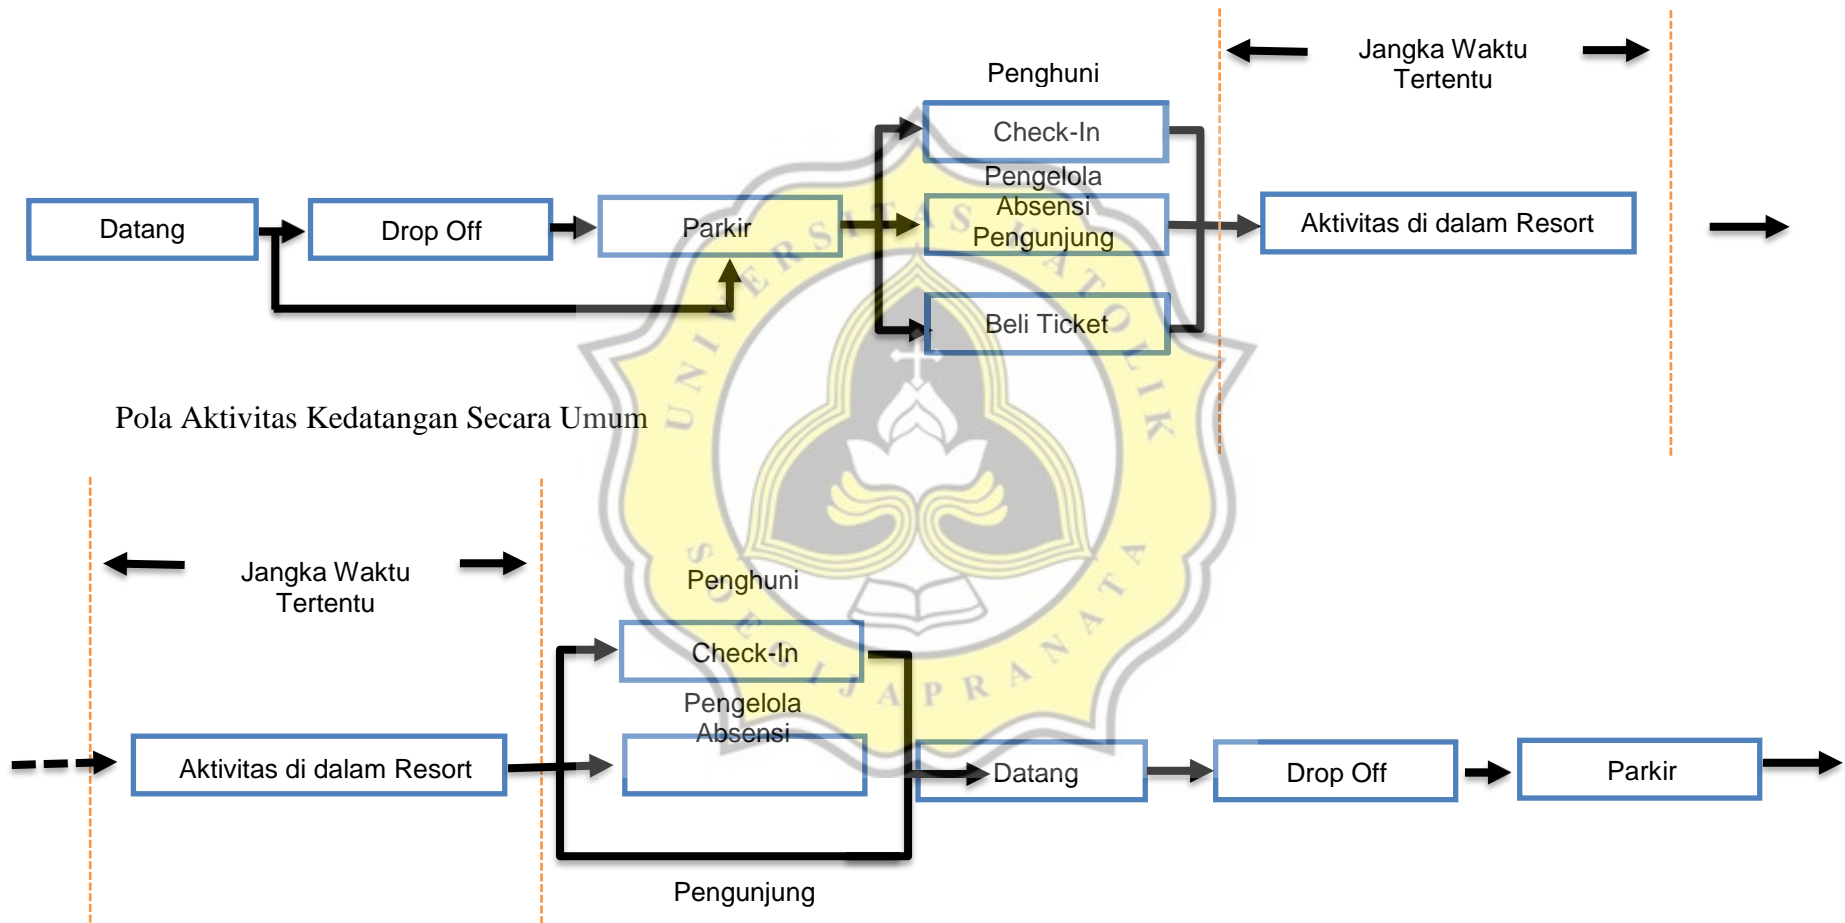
Penghuni

Jangka Waktu Tertentu

Check-In

Pengelola

Absensi

Pengunjung

Datang

Drop Off

Parkir

Aktivitas di dalam Resort

Beli Ticket

Pola Aktivitas Kedatangan Secara Umum

Jangka Waktu Tertentu

Penghuni

Check-In

Pengelola

Absensi

Aktivitas di dalam Resort

Datang

Drop Off

Parkir

Pengunjung

UNIVERSITAS KATOLIK SOEGIJAPRANATA